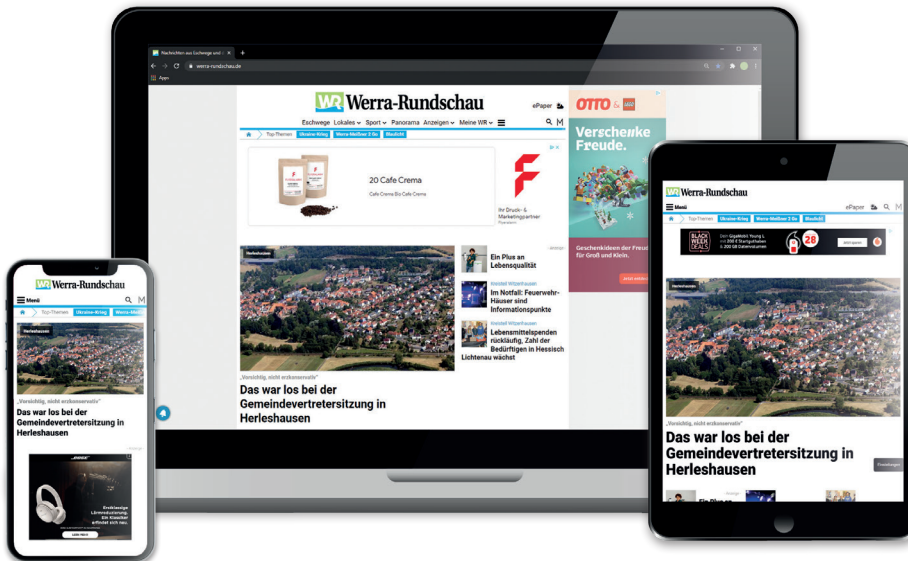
Nachrichten aus Eschwege und
werra-rundschau.de
Apps

WR Werra-Rundschau
ePaper
Eschwege Lokales Sport Panorama Anzeigen Meine WR
Top-Themen Ukraine-Krieg Werra-Meißner 2 Go Weselfeld

20 Cafe Crema
Cafe Crema Bio Cafe Crema
Ihr Druck- & Marketingpartner

OTTO LEGO
Verschenke Freude.
Geschenkideen der Freude für Groß und Klein.

Herleshausen
Ein Plus an Lebensqualität
Im Notfall: Feuerwehr-Häuser sind Informationspunkte
Lebensmittelspenden rückläufig, Zahl der Bedürftigen in Hessisch Lichtenau wächst

„Vorsichtig, nicht erzkonservativ"
Das war los bei der Gemeindevertretersitzung in Herleshausen

WR Werra-Rundschau
Menü
Top-Themen Ukraine-Krieg Werra-Meißn
Herleshausen
„Vorsichtig, nicht erzkonservativ"
Das war los bei der Gemeindevertretersitzung in Herleshausen
BOSE

WR Werra-Rundschau
Menü ePaper
Top-Themen Ukraine-Krieg Werra-Meißner 2 Go Weselfeld
BLACK WEEK DEALS 28
Herleshausen
„Vorsichtig, nicht erzkonservativ"
Das war los bei der Gemeindevertretersitzung in Herleshausen
Ein Plus an